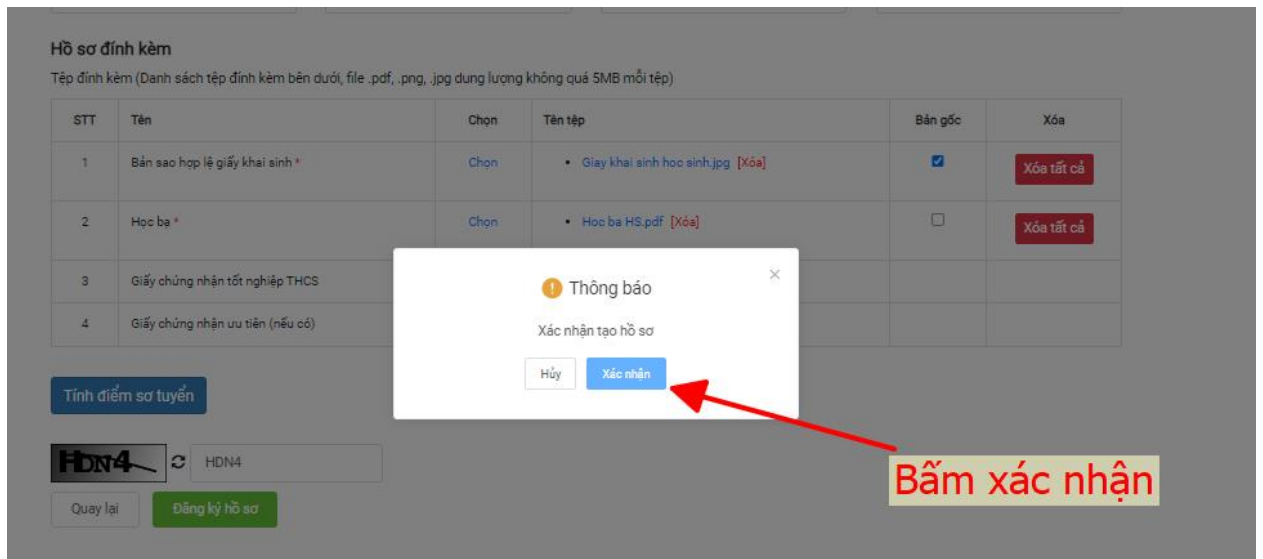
Hồ sơ đính kèm

Tệp đính kèm (Danh sách tệp đính kèm bên dưới, file .pdf, .png, .jpg dung lượng không quá 5MB mỗi tệp)

| STT | Tên | Chọn | Tên tệp | Bản gốc | Xóa |
|---|---|---|---|---|---|
| 1 | Bản sao hợp lệ giấy khai sinh * | Chọn | • Giay khai sinh hoc sinh.jpg [Xóa] | ☑ | Xóa tất cả |
| 2 | Học bạ * | Chọn | • Hoc ba HS.pdf [Xóa] | ☐ | Xóa tất cả |
| 3 | Giấy chứng nhận tốt nghiệp THCS | | | | |
| 4 | Giấy chứng nhận ưu tiên (nếu có) | | | | |

Tính điểm sơ tuyển

HDN4 HDN4

Quay lại Đăng ký hồ sơ

Thông báo

Xác nhận tạo hồ sơ

Hủy Xác nhận

Bấm xác nhận